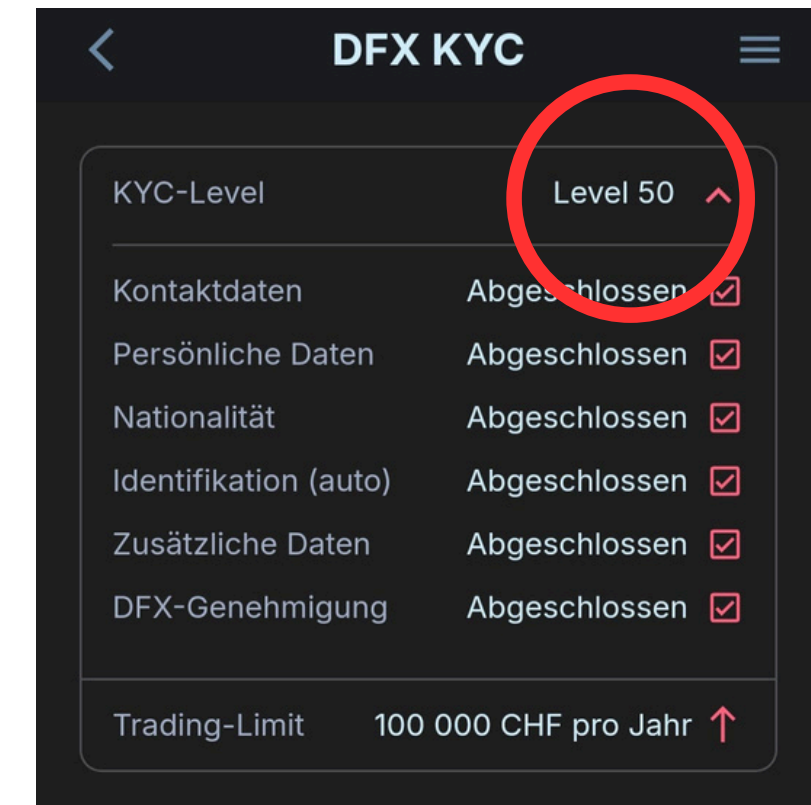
DFX KYC

KYC-Level Level 50

Kontaktdaten Abgeschlossen

Persönliche Daten Abgeschlossen

Nationalität Abgeschlossen

Identifikation (auto) Abgeschlossen

Zusätzliche Daten Abgeschlossen

DFX-Genehmigung Abgeschlossen

Trading-Limit 100 000 CHF pro Jahr